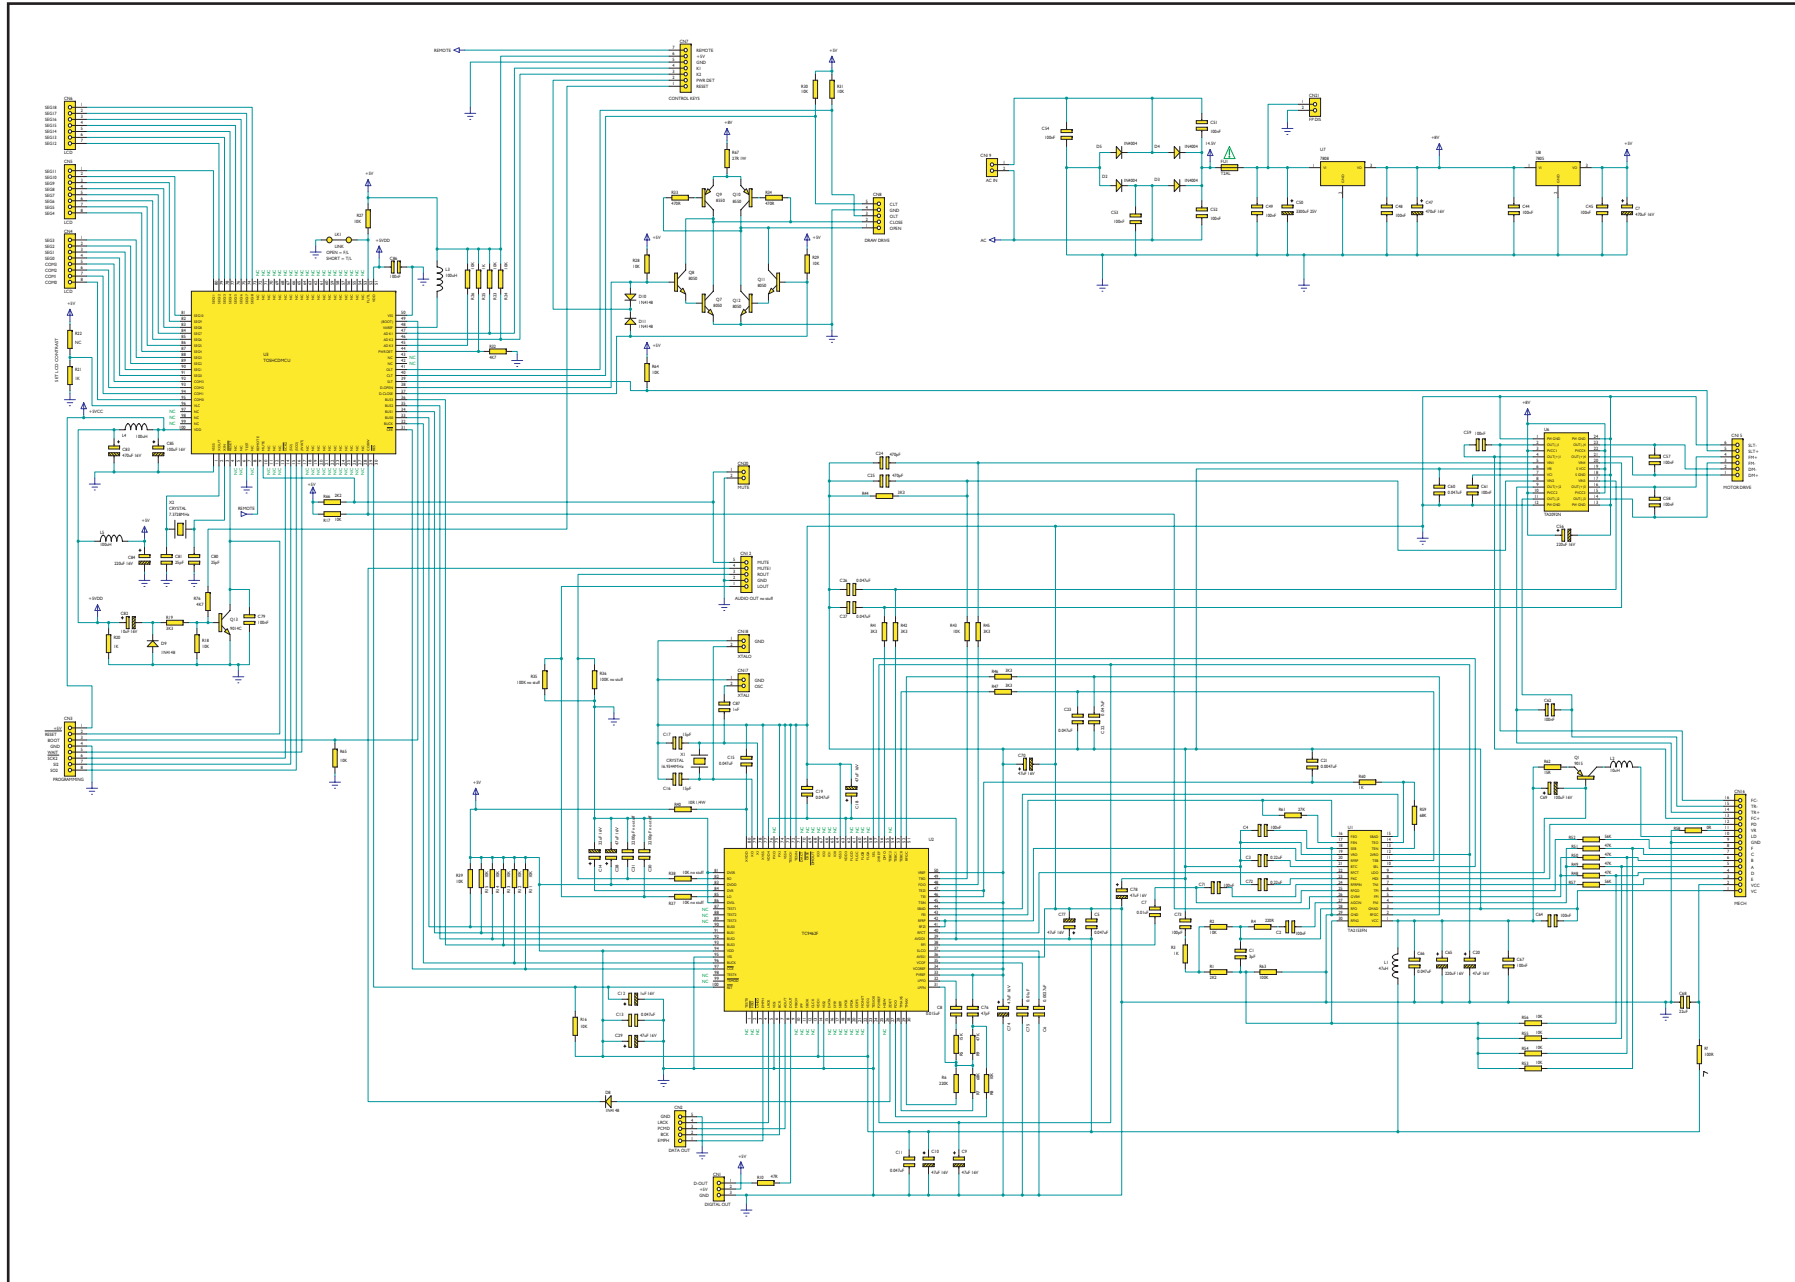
REMOTE
CN7
REMOTE
+5V
GND
K1
K2
PWR DET
RESET
CONTROL KEYS

+5V
R30
10K
R31
10K

CN6
SEG18
SEG17
SEG16
SEG15
SEG14
SEG13
SEG12
LCD

CN5
SEG11
SEG10
SEG9
SEG8
SEG7
SEG6
SEG5
SEG4
LCD

CN4
SEG3
SEG2
SEG1
SEG0
COM3
COM2
COM1
COM0
LCD

+5V
R27
10K
UK1
UK8
OPEN = FIL
SHORT = TCL
+5VDD
C
100nF
L5
100uH

+5V
R47
27K 1W
Q9
8550
Q10
8550
R33
470R
R34
470R
+5V
+5V
R28
10K
R29
10K
Q8
8050
Q11
8050
Q7
8050
Q12
8050
D10
1N4148
D11
1N4148
+5V
R44
10K

CN8
CL7
GND
OUT
CLOSE
OPEN
DRAW DRIVE

U3
TC94C0MCU

+5V
R22
NC
R21
1K
SET LCD CONTRAST
+5VCC

L4
100uH
C83
470uF 16V
C85
100nF 16V

X3
CRYSTAL
7.3728MHz
REMOTE
R46
R17
10K
L3
100uH
+5V
C84
220uF 16V
C81
20pF
C80
20pF

+5VDD
C82
10uF 16V
R19
R20
1K
D7
1N4148
R18
10K
Q13
9014C
C79
100nF
R7a
4K7

CN3
+5V
RESET
BOOT
GND
MOSI
SCK
SS
SOC
PROGRAMMING
R43
10K

CN14
AC IN
AC
C34
100nF
D5
1N4004
D4
1N4004
D2
1N4004
D3
1N4004
C53
0.047uF
C31
100nF
C32
100nF
F02
T1/4L
U7
7808
+8V
U8
7805
+5V
C49
100nF
C50
2200uF 25V
C48
100nF
C47
470uF 16V
C44
100nF
C45
100nF
C7
470uF 16V
CN21
FP DRL

CN10
MUTE
+8V
U6
TA2092N
C59
100nF
C60
0.047uF
C61
100nF
C57
100nF
C58
100nF
C56
220uF 16V
CN15
SLT-
SLT+
SPH+
SPH-
DM-
DM+
MOTOR DRIVE

C24
470pF
C25
470pF
R49
2K2
CN12
MUTE
MUTE1
ROUT
GND
LOUT
AUDIO OUT no stuff
C36
0.047uF
C37
0.047uF
R4
2K2
R42
10K
R46
2K2

CN18
GND
XTALO
CN17
GND
OSC
XTALI
C87
1nF
R35
100K no stuff
R36
100K no stuff
R46
2K2
R47
2K2
C33
0.047uF
C35
47uF
C17
15pF
X1
CRYSTAL
16.934MHz
C16
15pF
C15
0.047uF
C19
0.047uF
C18
47uF 16V
C20
47uF 16V
C22
0.0047uF
R48
1K
R50
68K
C62
100nF
R52
10K
Q1
8015
L1
10uH
C69
100uF 16V

R45
10K 1/4W
+5V
R29
10K
U2
TC9462F
R39
10K no stuff
R37
10K no stuff
C12
1uF 16V
C13
0.047uF
C29
47uF 16V
R16
10K
C77
47uF 16V
C5
0.047uF
C78
47uF 16V
C7
0.01uF
C73
100pF
C74
47uF
C8
0.015uF
R6
220K
C11
0.047uF
C10
47uF 16V
C9
47uF 16V

U1
TA2153FN
R61
27K
C4
120nF
C3
0.22uF
C71
120nF
C72
0.22uF
R3
10K
R4
220K
C2
22nF
C1
3pF
R1
2K2
R63
100K
R2
1K
L2
47uH
C46
0.047uF
C65
220uF 16V
C38
47uF 16V
C67
100nF
C64
100nF
C66
22uF
R53
10K
R56
10K
R55
10K
R7
100K
R51
56K
R54
47K
R58
47K
R60
47K
R57
56K
R59
8K
CN16
FC-
TR-
TR+
FC+
RF
PD
VR
LD
GND
F
C
B
A
D
E
VCC
VC
MECH

D8
1N4148
CN9
GND
LRCK
PCMD
BCK
EMPH
DATA OUT
+5V
CN20
D.OUT
+5V
GND
DIGITAL OUT
R50
47R